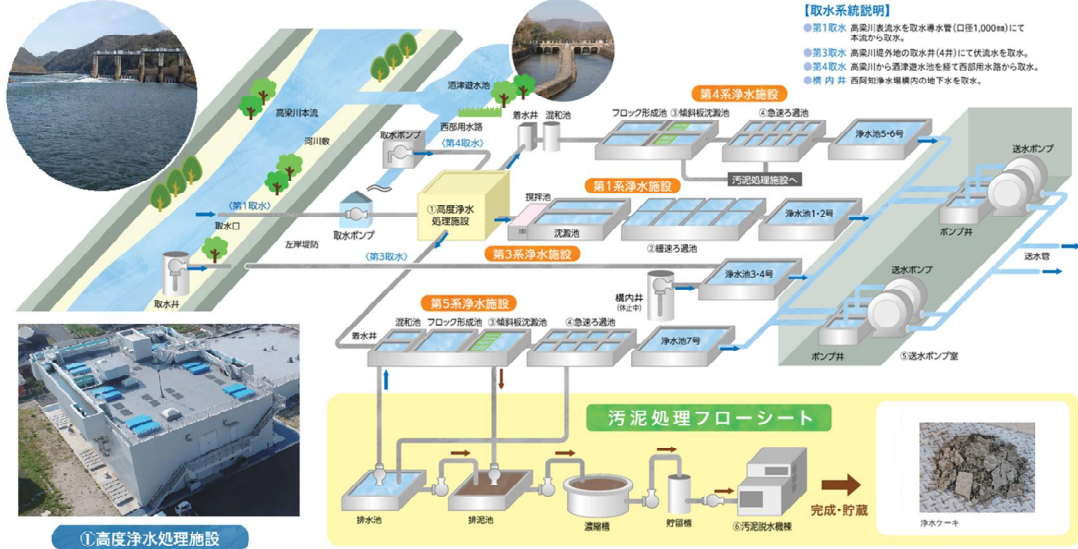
【取水系統説明】
●第1取水 高梁川表流水を取水導水管（口径1,000mm）にて本流から取水。
●第3取水 高梁川堤外地の取水井（4井）にて伏流水を取水。
●第4取水 高梁川から酒津遊水池を経て西部用水路から取水。
●構内井 西阿知浄水場構内の地下水を取水。

酒津遊水池
高梁川本流
河川敷
西部用水路
取水ポンプ
〈第4取水〉
着水井
混和池
フロック形成池
③傾斜板沈澱池
④急速ろ過池
第4系浄水施設
浄水池5・6号
汚泥処理施設へ
〈第1取水〉
取水口
取水ポンプ
①高度浄水処理施設
撹拌池
沈澱池
第1系浄水施設
②緩速ろ過池
浄水池1・2号
送水ポンプ
ポンプ井
左岸堤防
〈第3取水〉
第3系浄水施設
取水井
浄水池3・4号
送水管
構内井（休止中）
送水ポンプ
第5系浄水施設
着水井
混和池
フロック形成池
③傾斜板沈澱池
④急速ろ過池
浄水池7号
ポンプ井
⑤送水ポンプ室
汚泥処理フローシート
排水池
排泥池
濃縮槽
貯留槽
⑥汚泥脱水機棟
完成・貯蔵
浄水ケーキ
①高度浄水処理施設